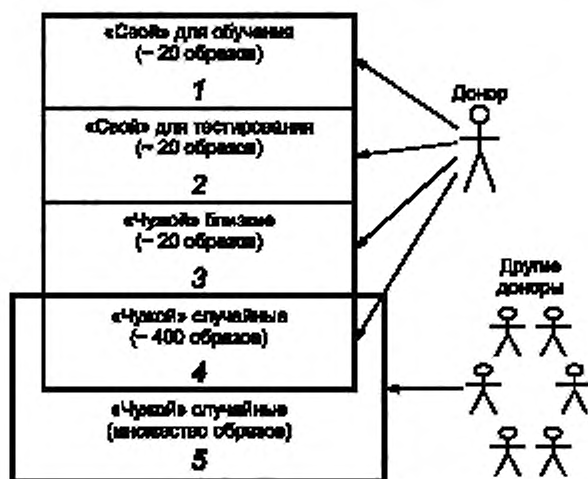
«Свой» для обучения
(~ 20 образов)

1

«Свой» для тестирования
(~ 20 образов)

2

«Чужой» близкие
(~ 20 образов)

3

«Чужой» случайные
(~ 400 образов)

4

«Чужой» случайные
(множество образов)

5

Донор

Другие
доноры